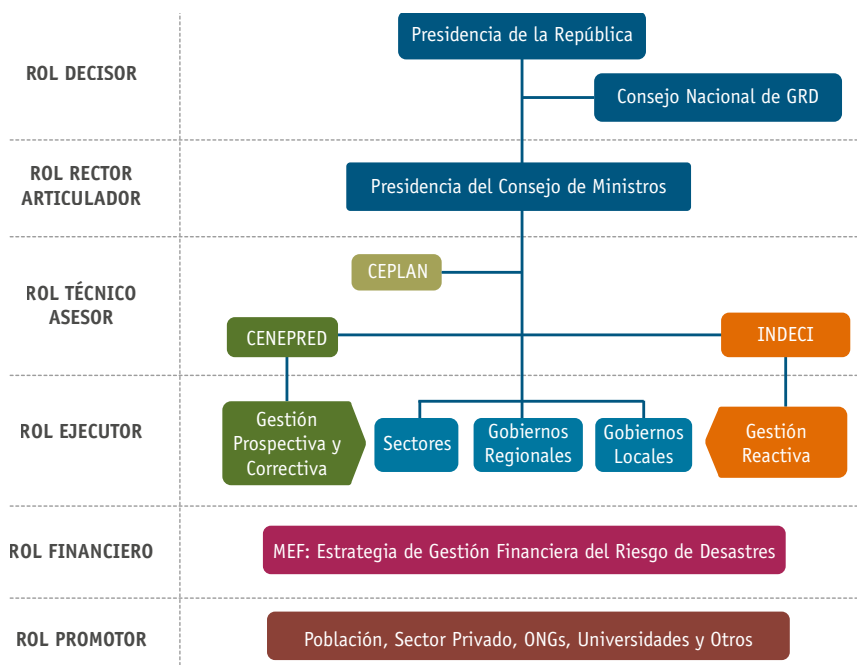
ROL DECISOR

Presidencia de la República

Consejo Nacional de GRD

ROL RECTOR ARTICULADOR

Presidencia del Consejo de Ministros

ROL TÉCNICO ASESOR

CEPLAN

CENEPRED

INDECI

ROL EJECUTOR

Gestión Prospectiva y Correctiva

Sectores

Gobiernos Regionales

Gobiernos Locales

Gestión Reactiva

ROL FINANCIERO

MEF: Estrategia de Gestión Financiera del Riesgo de Desastres

ROL PROMOTOR

Población, Sector Privado, ONGs, Universidades y Otros